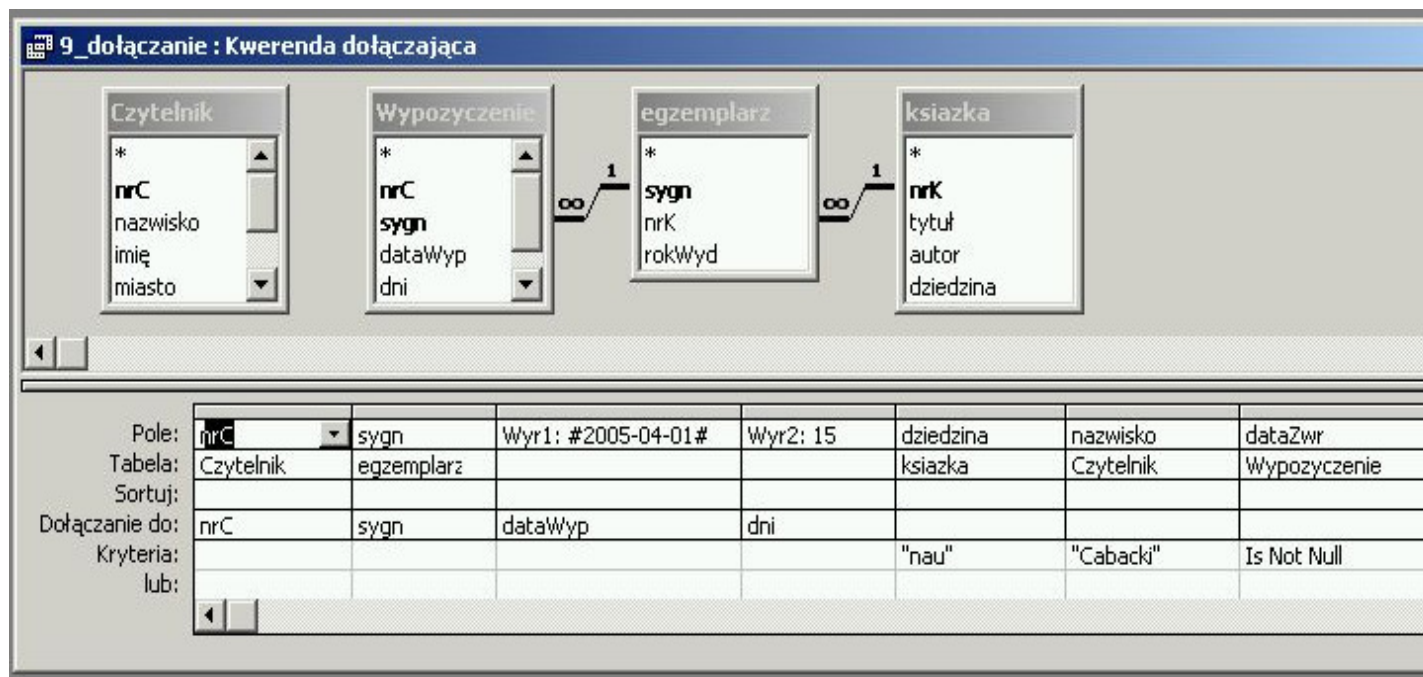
9_dołączanie : Kwerenda dołączająca

Czytelnik
*
nrC
nazwisko
imię
miasto

Wypozyczenie
*
nrC
sygn
dataWyp
dni

egzemplarz
*
sygn
nrK
rokWyd

ksiazka
*
nrK
tytuł
autor
dziedzina

1 ∞ 1 ∞

| | | | | | | | |
|---|---|---|---|---|---|---|---|
| Pole: | nrC | sygn | Wyr1: #2005-04-01# | Wyr2: 15 | dziedzina | nazwisko | dataZwr |
| Tabela: | Czytelnik | egzemplarz | | | ksiazka | Czytelnik | Wypozyczenie |
| Sortuj: | | | | | | | |
| Dołączanie do: | nrC | sygn | dataWyp | dni | | | |
| Kryteria: | | | | | "nau" | "Cabacki" | Is Not Null |
| lub: | | | | | | | |